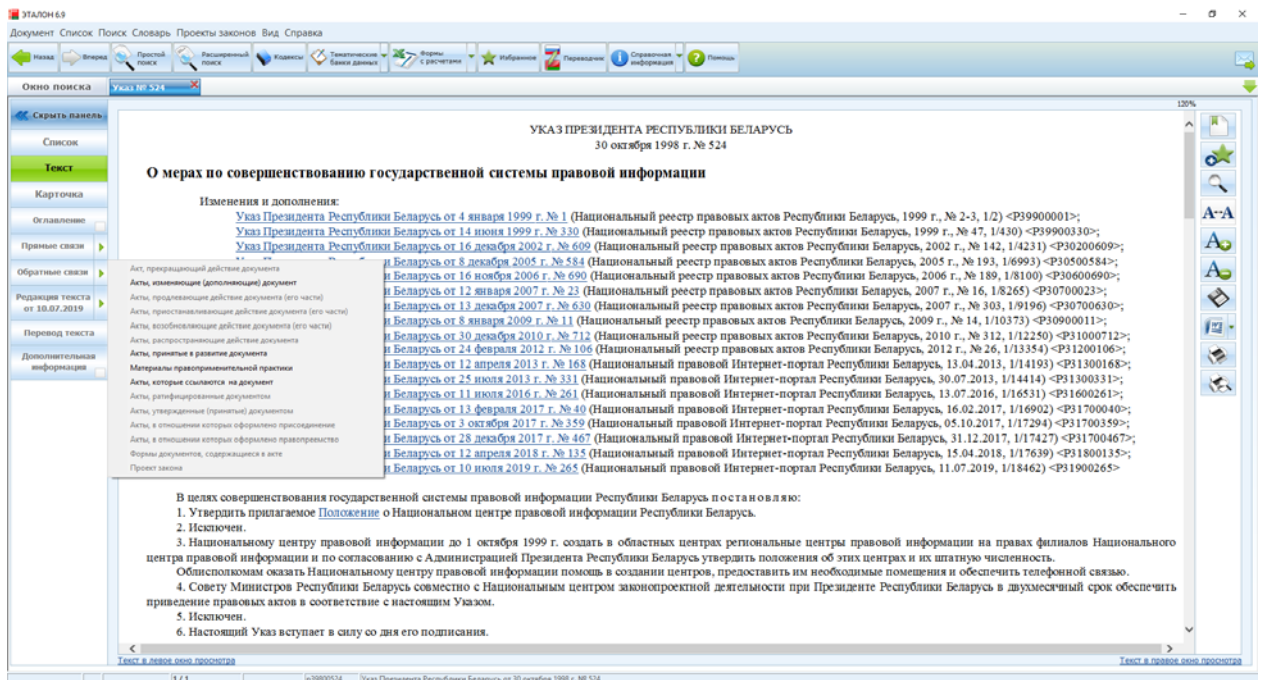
ЭТАЛОН 6.9

Документ Список Поиск Словарь Проекты законов Вид Справка

Назад Вперед Простой поиск Расширенный поиск Кодексы Тематические банки данных Формы с расчетами Избранное Переводчик Справочная информация Помощь

Окно поиска Указ № 524

120%

Скрыть панель
Список
Текст
Карточка
Оглавление
Прямые связи
Обратные связи
Редакция текста от 10.07.2019
Перевод текста
Дополнительная информация

Акт, прекращающий действие документа
Акты, изменяющие (дополняющие) документ
Акты, продлевающие действие документа (его части)
Акты, приостанавливающие действие документа (его части)
Акты, возобновляющие действие документа (его части)
Акты, распространяющие действие документа
Акты, принятые в развитие документа
Материалы правоприменительной практики
Акты, которые ссылаются на документ
Акты, ратифицированные документом
Акты, утвержденные (принятые) документом
Акты, в отношении которых оформлено присоединение
Акты, в отношении которых оформлено правопреемство
Формы документов, содержащиеся в акте
Проект закона

УКАЗ ПРЕЗИДЕНТА РЕСПУБЛИКИ БЕЛАРУСЬ
30 октября 1998 г. № 524

О мерах по совершенствованию государственной системы правовой информации

Изменения и дополнения:
Указ Президента Республики Беларусь от 4 января 1999 г. № 1 (Национальный реестр правовых актов Республики Беларусь, 1999 г., № 2-3, 1/2) <P39900001>;
Указ Президента Республики Беларусь от 14 июня 1999 г. № 330 (Национальный реестр правовых актов Республики Беларусь, 1999 г., № 47, 1/430) <P39900330>;
Указ Президента Республики Беларусь от 16 декабря 2002 г. № 609 (Национальный реестр правовых актов Республики Беларусь, 2002 г., № 142, 1/4231) <P30200609>;
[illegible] Беларусь от 8 декабря 2005 г. № 584 (Национальный реестр правовых актов Республики Беларусь, 2005 г., № 193, 1/6993) <P30500584>;
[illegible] Беларусь от 16 ноября 2006 г. № 690 (Национальный реестр правовых актов Республики Беларусь, 2006 г., № 189, 1/8100) <P30600690>;
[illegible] Беларусь от 12 января 2007 г. № 23 (Национальный реестр правовых актов Республики Беларусь, 2007 г., № 16, 1/8265) <P30700023>;
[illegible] Беларусь от 13 декабря 2007 г. № 630 (Национальный реестр правовых актов Республики Беларусь, 2007 г., № 303, 1/9196) <P30700630>;
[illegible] Беларусь от 8 января 2009 г. № 11 (Национальный реестр правовых актов Республики Беларусь, 2009 г., № 14, 1/10373) <P30900011>;
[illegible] Беларусь от 30 декабря 2010 г. № 712 (Национальный реестр правовых актов Республики Беларусь, 2010 г., № 312, 1/12250) <P31000712>;
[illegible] Беларусь от 24 февраля 2012 г. № 106 (Национальный реестр правовых актов Республики Беларусь, 2012 г., № 26, 1/13354) <P31200106>;
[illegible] Беларусь от 12 апреля 2013 г. № 168 (Национальный правовой Интернет-портал Республики Беларусь, 13.04.2013, 1/14193) <P31300168>;
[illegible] Беларусь от 25 июля 2013 г. № 331 (Национальный правовой Интернет-портал Республики Беларусь, 30.07.2013, 1/14414) <P31300331>;
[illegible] Беларусь от 11 июля 2016 г. № 261 (Национальный правовой Интернет-портал Республики Беларусь, 13.07.2016, 1/16531) <P31600261>;
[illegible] Беларусь от 13 февраля 2017 г. № 40 (Национальный правовой Интернет-портал Республики Беларусь, 16.02.2017, 1/16902) <P31700040>;
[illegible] Беларусь от 3 октября 2017 г. № 359 (Национальный правовой Интернет-портал Республики Беларусь, 05.10.2017, 1/17294) <P31700359>;
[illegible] Беларусь от 28 декабря 2017 г. № 467 (Национальный правовой Интернет-портал Республики Беларусь, 31.12.2017, 1/17427) <P31700467>;
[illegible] Беларусь от 12 апреля 2018 г. № 135 (Национальный правовой Интернет-портал Республики Беларусь, 15.04.2018, 1/17639) <P31800135>;
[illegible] Беларусь от 10 июля 2019 г. № 265 (Национальный правовой Интернет-портал Республики Беларусь, 11.07.2019, 1/18462) <P31900265>

В целях совершенствования государственной системы правовой информации Республики Беларусь постановляю:
1. Утвердить прилагаемое Положение о Национальном центре правовой информации Республики Беларусь.
2. Исключен.
3. Национальному центру правовой информации до 1 октября 1999 г. создать в областных центрах региональные центры правовой информации на правах филиалов Национального центра правовой информации и по согласованию с Администрацией Президента Республики Беларусь утвердить положения об этих центрах и их штатную численность.
Облисполкомам оказать Национальному центру правовой информации помощь в создании центров, предоставить им необходимые помещения и обеспечить телефонной связью.
4. Совету Министров Республики Беларусь совместно с Национальным центром законопроектной деятельности при Президенте Республики Беларусь в двухмесячный срок обеспечить приведение правовых актов в соответствие с настоящим Указом.
5. Исключен.
6. Настоящий Указ вступает в силу со дня его подписания.

Текст в левое окно просмотра
Текст в правое окно просмотра

1/1 P39800524 Указ Президента Республики Беларусь от 30 октября 1998 г. № 524